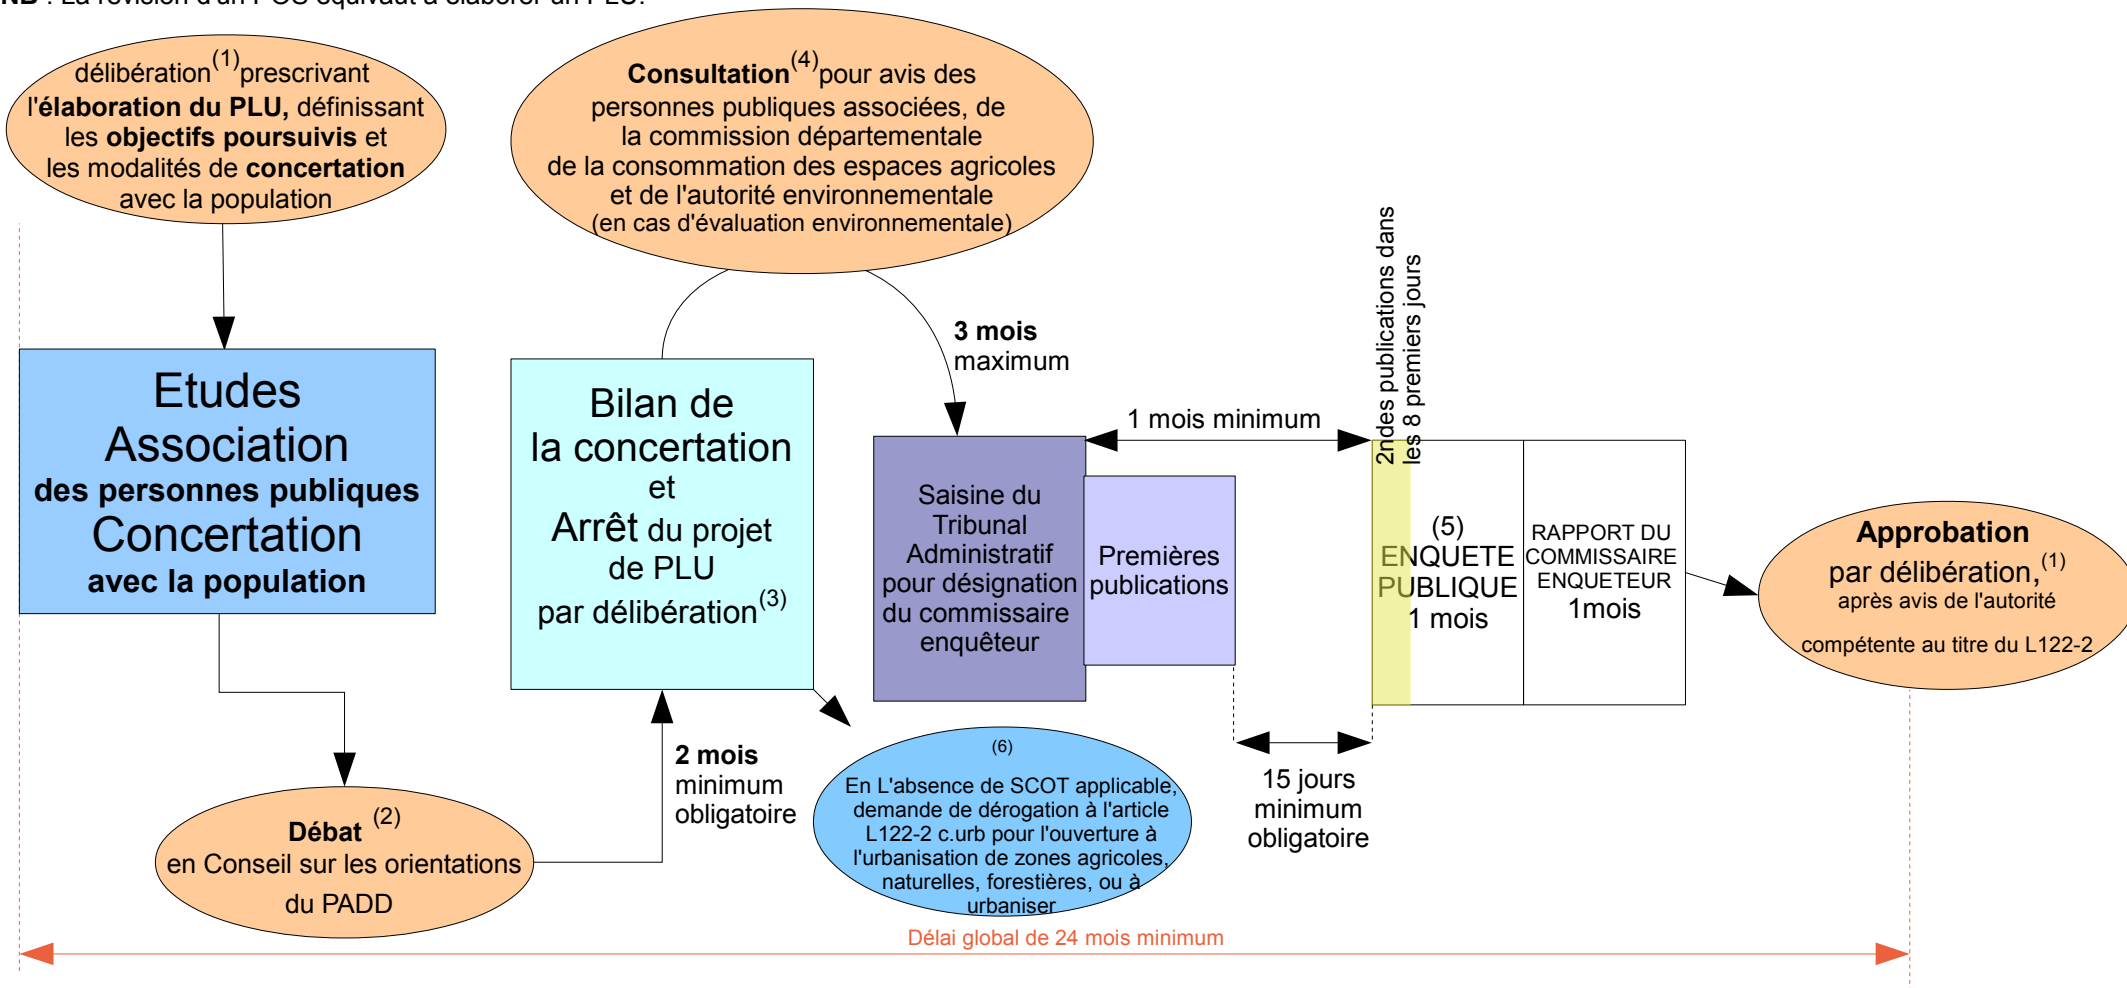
NB : La révision d'un POS équivaut à élaborer un PLU.

délibération$^{(1)}$prescrivant l'**élaboration du PLU,** définissant les **objectifs poursuivis** et les modalités de **concertation** avec la population

**Consultation**$^{(4)}$pour avis des personnes publiques associées, de la commission départementale de la consommation des espaces agricoles et de l'autorité environnementale (en cas d'évaluation environnementale)

Etudes
Association
**des personnes publiques**
Concertation
**avec la population**

Bilan de la concertation et Arrêt du projet de PLU par délibération$^{(3)}$

**3 mois** maximum

1 mois minimum

2ndes publications dans les 8 premiers jours

Saisine du Tribunal Administratif pour désignation du commissaire enquêteur

Premières publications

(5)
ENQUETE PUBLIQUE
1 mois

RAPPORT DU COMMISSAIRE ENQUETEUR
1mois

**Approbation**
par délibération,$^{(1)}$
après avis de l'autorité compétente au titre du L122-2

**Débat** $^{(2)}$
en Conseil sur les orientations du PADD

**2 mois** minimum obligatoire

(6)
En L'absence de SCOT applicable, demande de dérogation à l'article L122-2 c.urb pour l'ouverture à l'urbanisation de zones agricoles, naturelles, forestières, ou à urbaniser

15 jours minimum obligatoire

Délai global de 24 mois minimum